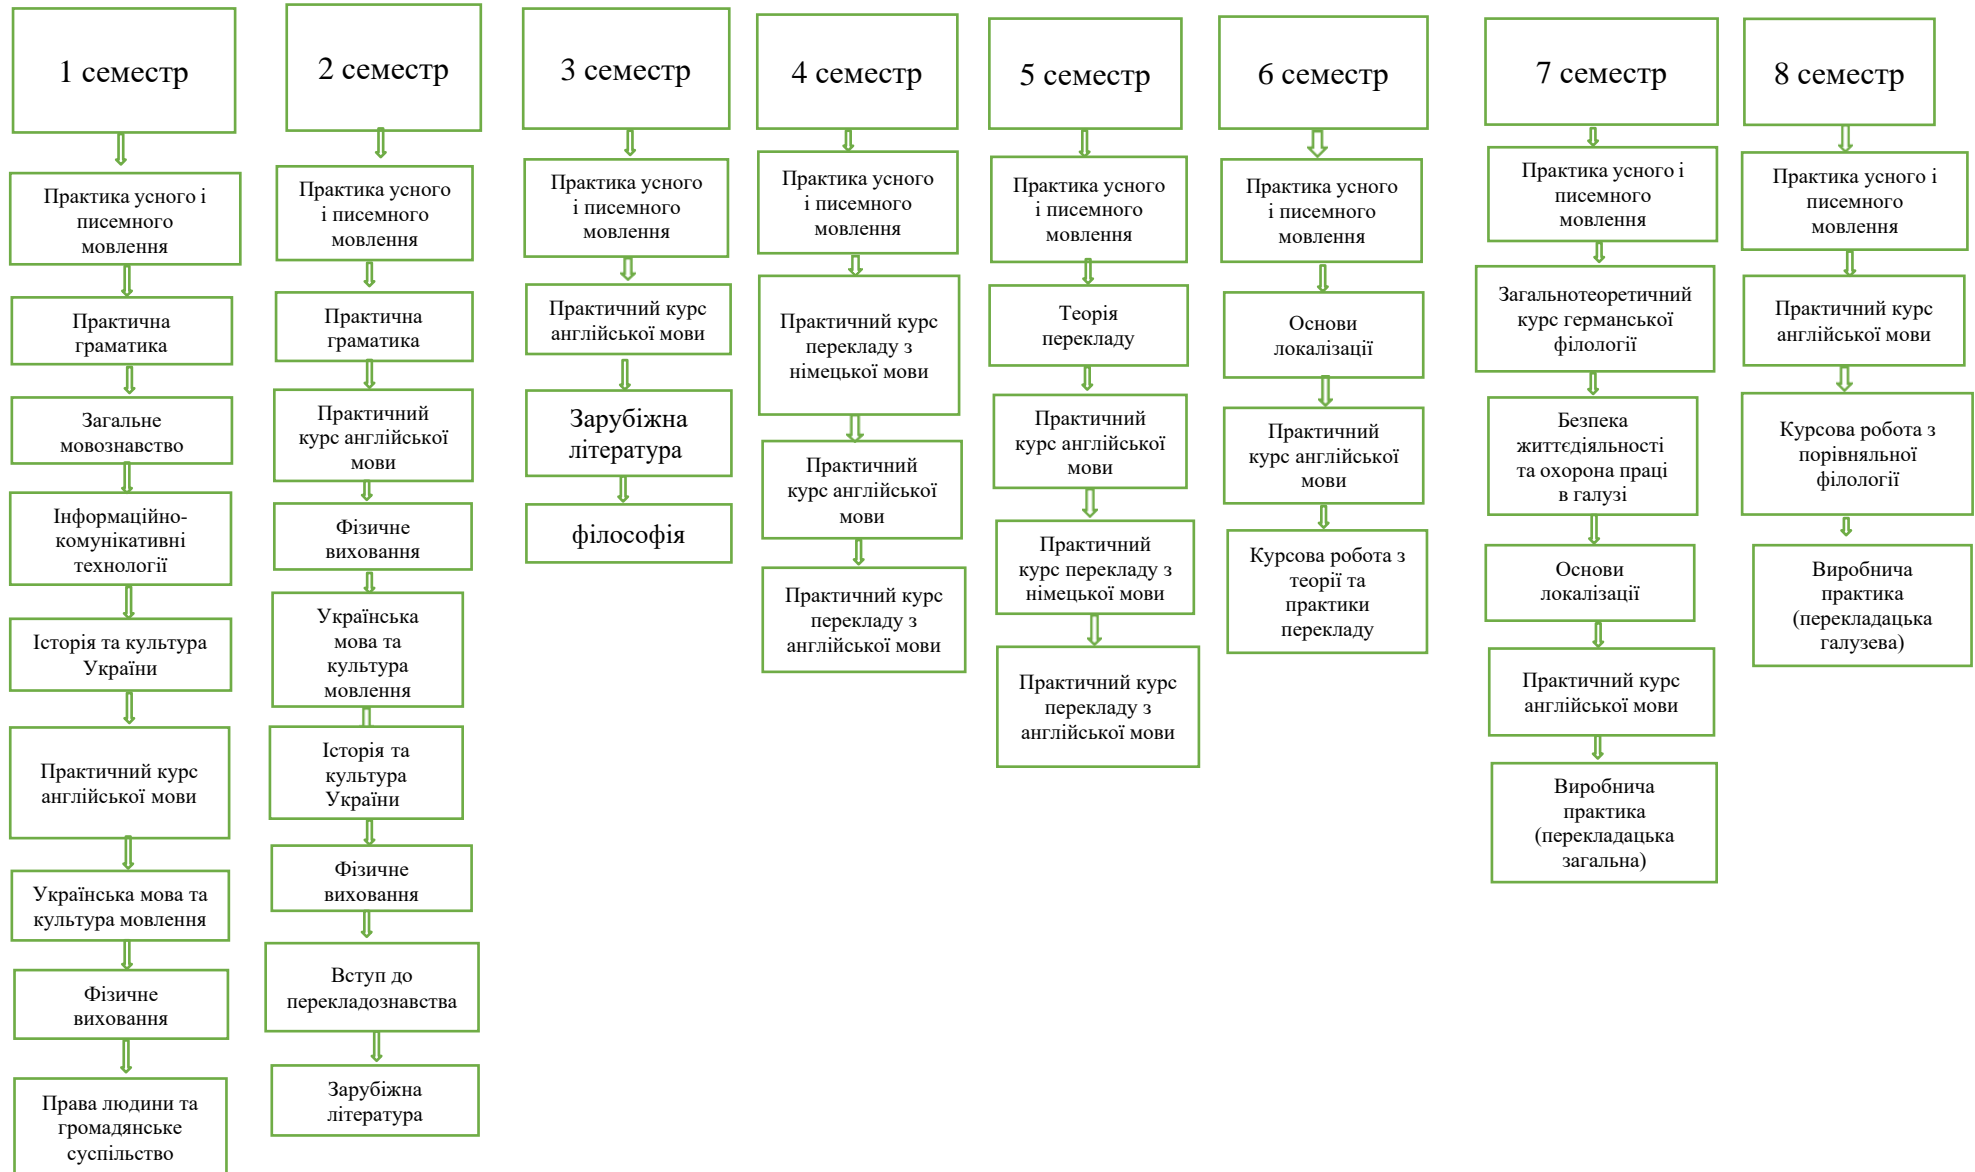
1 семестр

Практика усного і писемного мовлення

Практична граматика

Загальне мовознавство

Інформаційно-комунікативні технології

Історія та культура України

Практичний курс англійської мови

Українська мова та культура мовлення

Фізичне виховання

Права людини та громадянське суспільство

2 семестр

Практика усного і писемного мовлення

Практична граматика

Практичний курс англійської мови

Фізичне виховання

Українська мова та культура мовлення

Історія та культура України

Фізичне виховання

Вступ до перекладознавства

Зарубіжна література

3 семестр

Практика усного і писемного мовлення

Практичний курс англійської мови

Зарубіжна література

філософія

4 семестр

Практика усного і писемного мовлення

Практичний курс перекладу з німецької мови

Практичний курс англійської мови

Практичний курс перекладу з англійської мови

5 семестр

Практика усного і писемного мовлення

Теорія перекладу

Практичний курс англійської мови

Практичний курс перекладу з німецької мови

Практичний курс перекладу з англійської мови

6 семестр

Практика усного і писемного мовлення

Основи локалізації

Практичний курс англійської мови

Курсова робота з теорії та практики перекладу

7 семестр

Практика усного і писемного мовлення

Загальнотеоретичний курс германської філології

Безпека життєдіяльності та охорона праці в галузі

Основи локалізації

Практичний курс англійської мови

Виробнича практика (перекладацька загальна)

8 семестр

Практика усного і писемного мовлення

Практичний курс англійської мови

Курсова робота з порівняльної філології

Виробнича практика (перекладацька галузева)